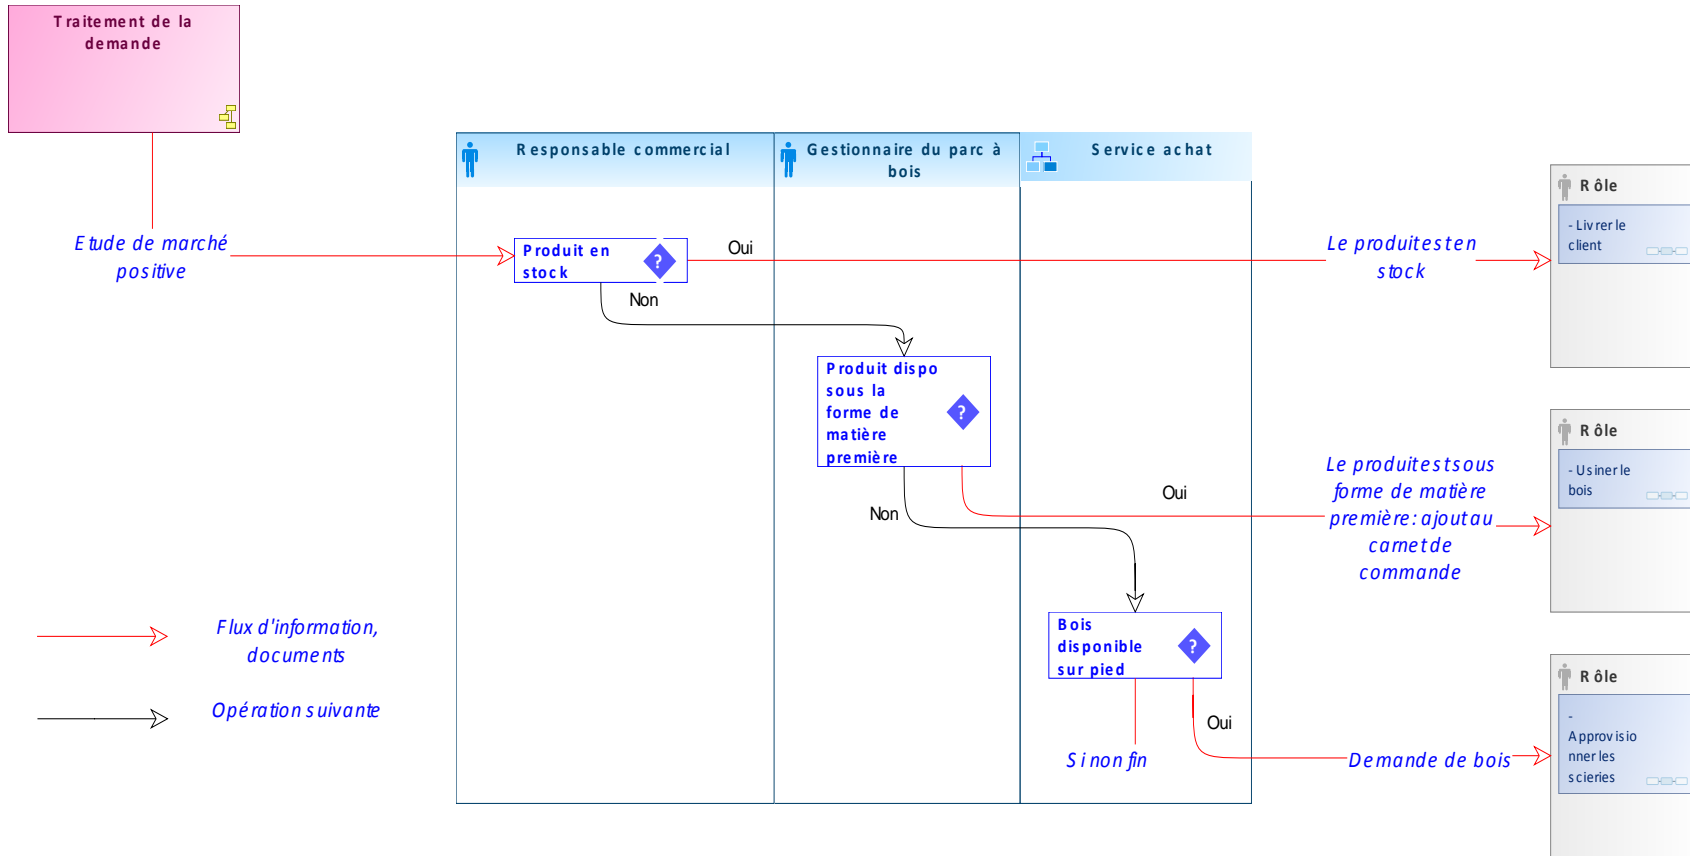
Traitement de la demande

Responsable commercial

Gestionnaire du parc à bois

Service achat

Etude de marché positive

Produit en stock

?

Oui

Non

Le produit est en stock

Rôle

- Livrer le client

Produit dispo sous la forme de matière première

?

Oui

Non

Le produit est sous forme de matière première : ajout au carnet de commande

Rôle

- Usiner le bois

Bois disponible sur pied

?

Oui

Sinon fin

Demande de bois

Rôle

- Approvisionner les scieries

Flux d'information, documents

Opération suivante